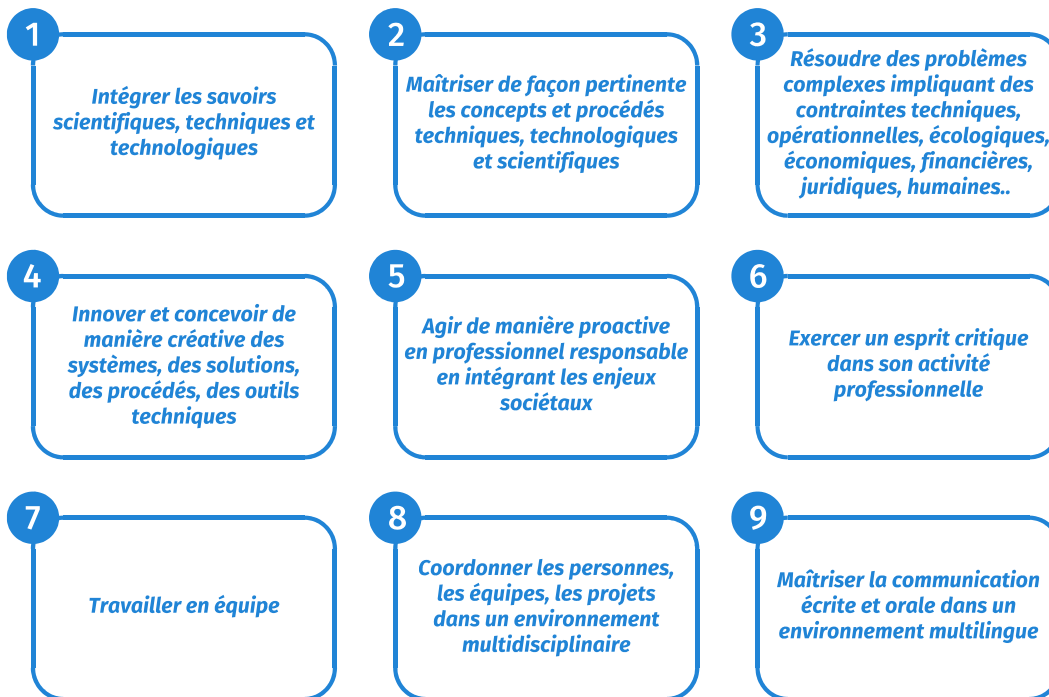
1

Intégrer les savoirs scientifiques, techniques et technologiques

2

Maîtriser de façon pertinente les concepts et procédés techniques, technologiques et scientifiques

3

Résoudre des problèmes complexes impliquant des contraintes techniques, opérationnelles, écologiques, économiques, financières, juridiques, humaines..

4

Innover et concevoir de manière créative des systèmes, des solutions, des procédés, des outils techniques

5

Agir de manière proactive en professionnel responsable en intégrant les enjeux sociétaux

6

Exercer un esprit critique dans son activité professionnelle

7

Travailler en équipe

8

Coordonner les personnes, les équipes, les projets dans un environnement multidisciplinaire

9

Maîtriser la communication écrite et orale dans un environnement multilingue